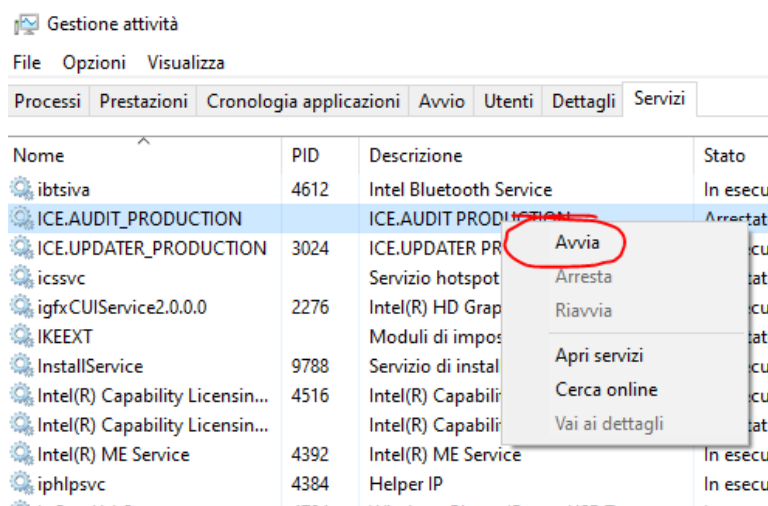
Gestione attività

File Opzioni Visualizza

Processi | Prestazioni | Cronologia applicazioni | Avvio | Utenti | Dettagli | Servizi

| Nome | PID | Descrizione | Stato |
|---|---|---|---|
| ibtsiva | 4612 | Intel Bluetooth Service | In esecu |
| ICE.AUDIT_PRODUCTION | | ICE.AUDIT PRODUCTION | Arrestat |
| ICE.UPDATER_PRODUCTION | 3024 | ICE.UPDATER PR | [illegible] |
| icssvc | | Servizio hotspot | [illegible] |
| igfxCUIService2.0.0.0 | 2276 | Intel(R) HD Grap | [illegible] |
| IKEEXT | | Moduli di impos | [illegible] |
| InstallService | 9788 | Servizio di instal | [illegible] |
| Intel(R) Capability Licensin... | 4516 | Intel(R) Capabili | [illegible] |
| Intel(R) Capability Licensin... | | Intel(R) Capabili | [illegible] |
| Intel(R) ME Service | 4392 | Intel(R) ME Service | In esecu |
| iphlpsvc | 4384 | Helper IP | In esecu |

Avvia
Arresta
Riavvia
Apri servizi
Cerca online
Vai ai dettagli